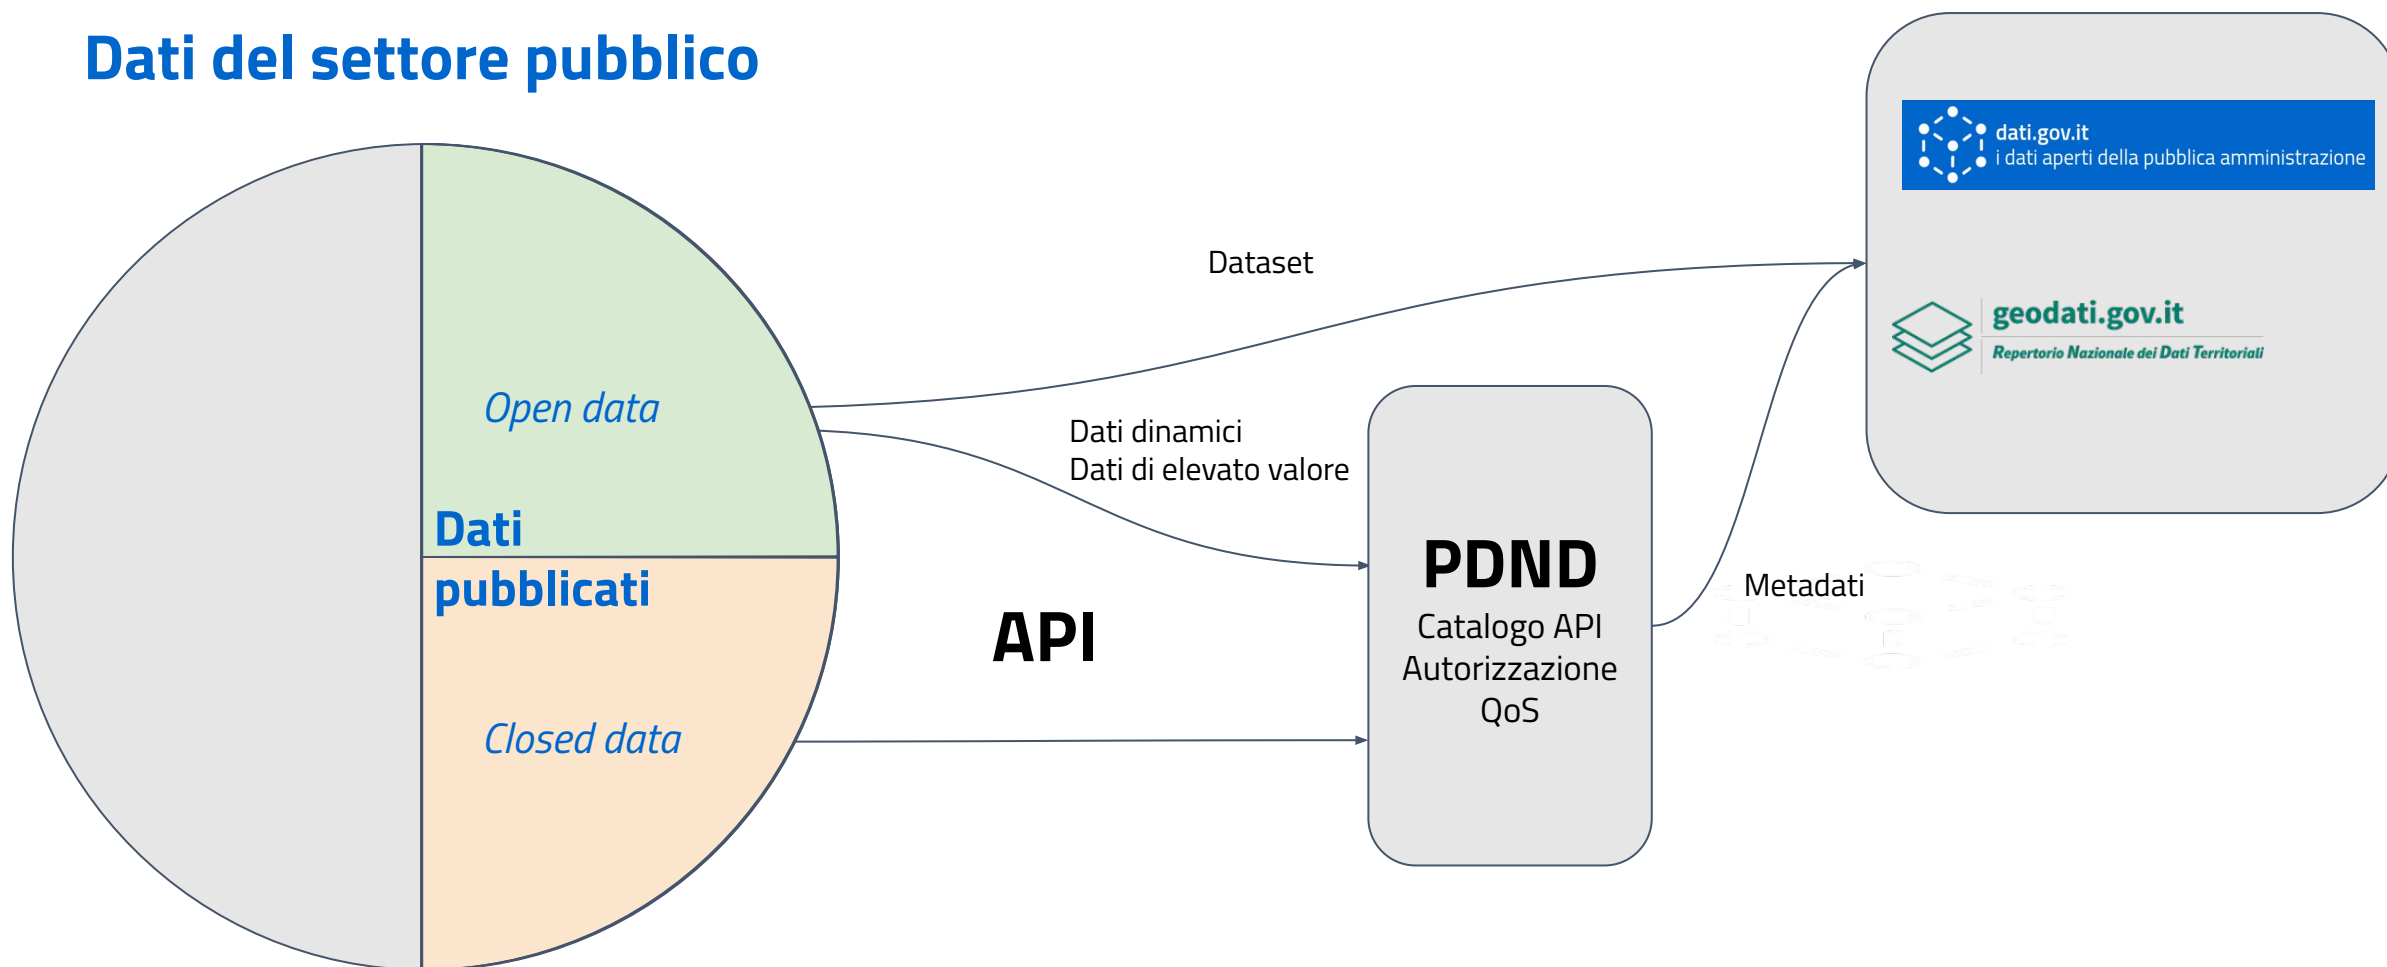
Dati del settore pubblico

dati.gov.it
i dati aperti della pubblica amministrazione

geodati.gov.it
Repertorio Nazionale dei Dati Territoriali

Dataset

Open data

Dati dinamici
Dati di elevato valore

Dati pubblicati

PDND
Catalogo API
Autorizzazione
QoS

Metadati

API

Closed data